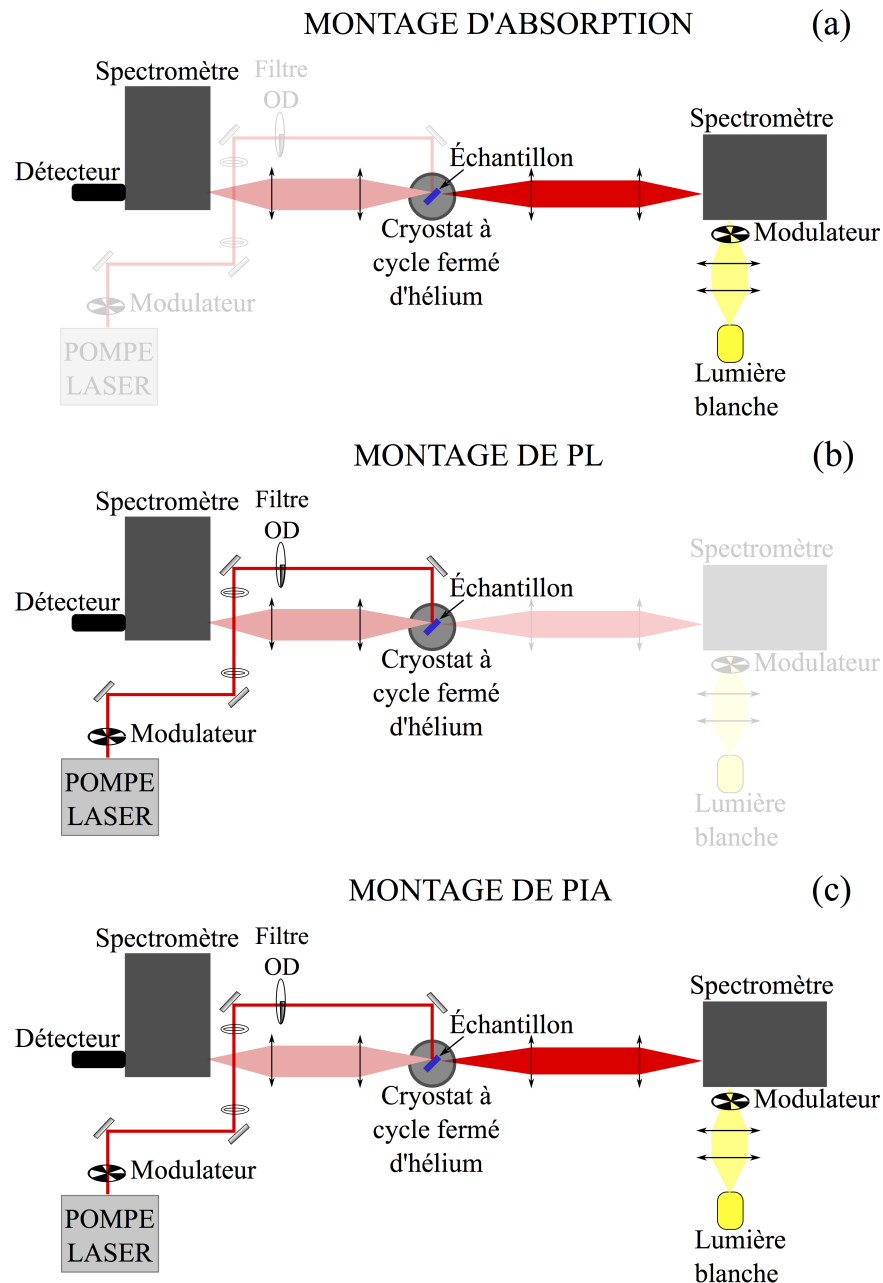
MONTAGE D'ABSORPTION (a)

Spectromètre
Filtre OD
Détecteur
Échantillon
Cryostat à cycle fermé d'hélium
Spectromètre
Modulateur
Modulateur
POMPE LASER
Lumière blanche

MONTAGE DE PL (b)

Spectromètre
Filtre OD
Détecteur
Échantillon
Cryostat à cycle fermé d'hélium
Spectromètre
Modulateur
Modulateur
POMPE LASER
Lumière blanche

MONTAGE DE PIA (c)

Spectromètre
Filtre OD
Détecteur
Échantillon
Cryostat à cycle fermé d'hélium
Spectromètre
Modulateur
Modulateur
POMPE LASER
Lumière blanche